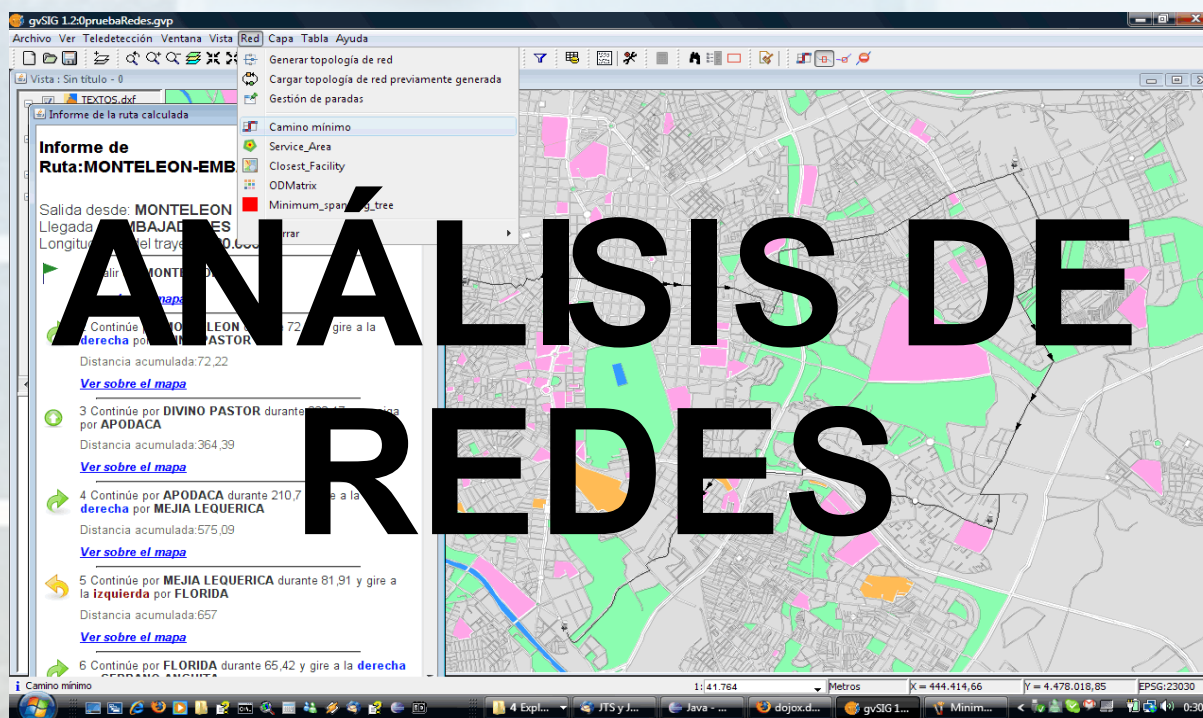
gvSIG 1.2:0pruebaRedes.gvp

Archivo Ver Teledetección Ventana Vista Red Capa Tabla Ayuda

Vista : Sin título - 0

TEXTOS.dxf

Informe de la ruta calculada

Generar topología de red
Cargar topología de red previamente generada
Gestión de paradas
Camino mínimo
Service_Area
Closest_Facility
ODMatrix
Minimum_span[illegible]g_tree
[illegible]rrar

Informe de Ruta:MONTELEON-EMB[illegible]

Salida desde: MONTELEON
Llegada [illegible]MBAJAD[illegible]ES
Longitu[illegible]el traye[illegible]0.00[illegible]

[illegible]alir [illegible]MONTE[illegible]

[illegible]r sobre el mapa

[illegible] Continúe p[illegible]MONTELEON d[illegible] 72,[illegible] gire a la derecha po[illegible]PASTOR

Distancia acumulada:72,22

Ver sobre el mapa

3 Continúe por DIVINO PASTOR durante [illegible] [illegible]ia por APODACA

Distancia acumulada:364,39

Ver sobre el mapa

4 Continúe por APODACA durante 210,7 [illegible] a la derecha por MEJIA LEQUERICA

Distancia acumulada:575,09

Ver sobre el mapa

5 Continúe por MEJIA LEQUERICA durante 81,91 y gire a la izquierda por FLORIDA

Distancia acumulada:657

Ver sobre el mapa

6 Continúe por FLORIDA durante 65,42 y gire a la derecha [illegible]

ANÁLISIS DE REDES

Camino mínimo
1: 41.764
Metros
X = 444.414,66
Y = 4.478.018,85
EPSG:23030

4 Expl... JTS y J... Java - ... dojox.d... gvSIG 1... Mínim...
0:30